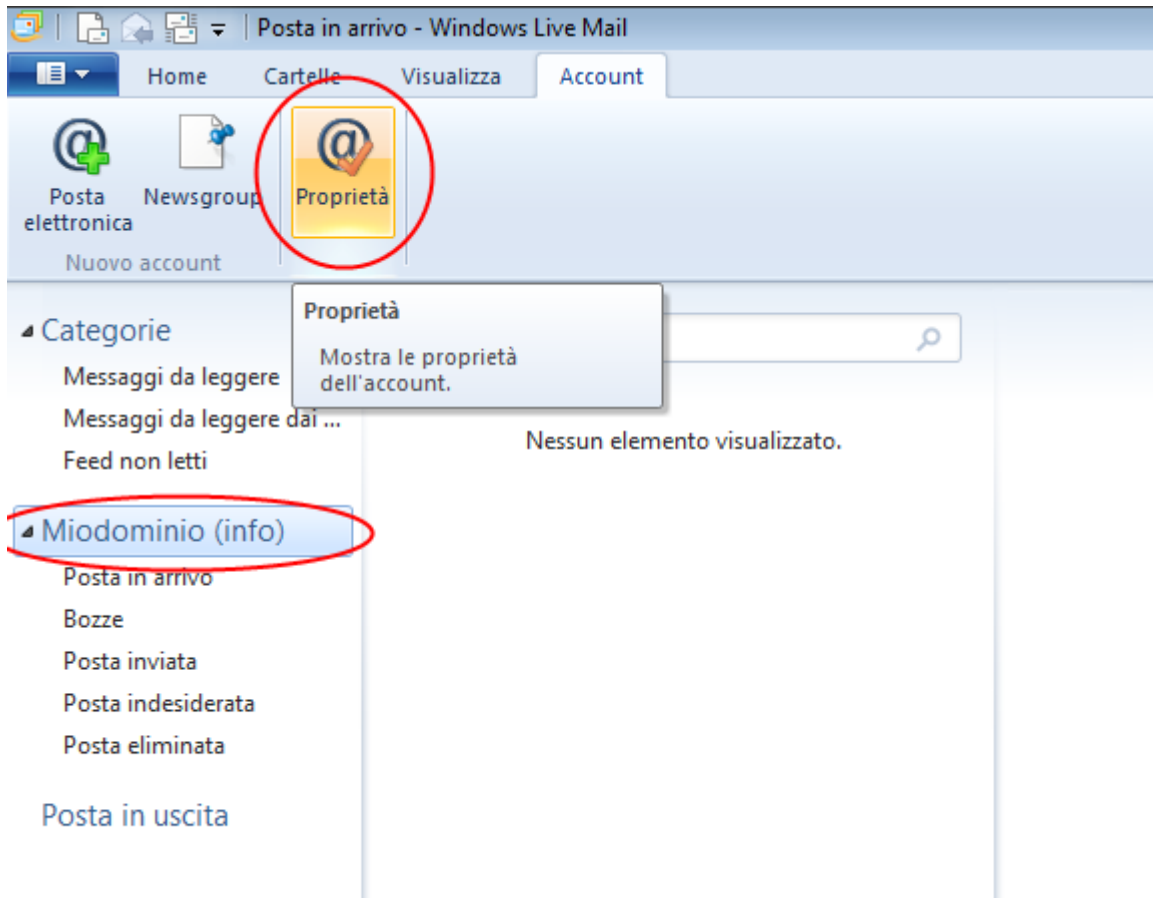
Posta in arrivo - Windows Live Mail

Home Cartelle Visualizza Account

Posta elettronica
Newsgroup
Proprietà
Nuovo account

Proprietà
Mostra le proprietà dell'account.

Categorie
Messaggi da leggere
Messaggi da leggere dai ...
Feed non letti

Miodominio (info)
Posta in arrivo
Bozze
Posta inviata
Posta indesiderata
Posta eliminata

Posta in uscita

Nessun elemento visualizzato.